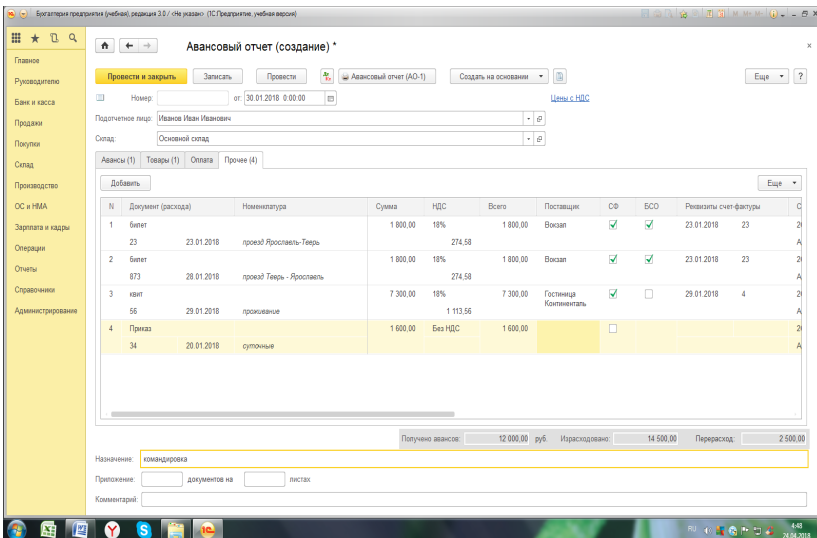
Бухгалтерия предприятия (учебная), редакция 3.0 / <Не указан> (1С:Предприятие, учебная версия)

Главное
Руководителю
Банк и касса
Продажи
Покупки
Склад
Производство
ОС и НМА
Зарплата и кадры
Операции
Отчеты
Справочники
Администрирование

Авансовый отчет (создание) *

Провести и закрыть | Записать | Провести | Авансовый отчет (АО-1) | Создать на основании | Еще | ?

Номер: от: 30.01.2018 0:00:00 Цены с НДС

Подотчетное лицо: Иванов Иван Иванович

Склад: Основной склад

Авансы (1) | Товары (1) | Оплата | Прочее (4)

Добавить | Еще

| N | Документ (расхода) | | Номенклатура | Сумма | НДС | Всего | Поставщик | СФ | БСО | Реквизиты счет-фактуры | |
|---|---|---|---|---|---|---|---|---|---|---|---|
| 1 | билет | | | 1 800,00 | 18% | 1 800,00 | Вокзал | ✓ | ✓ | 23.01.2018 | 23 |
| | 23 | 23.01.2018 | проезд Ярославль-Тверь | | 274,58 | | | | | | |
| 2 | билет | | | 1 800,00 | 18% | 1 800,00 | Вокзал | ✓ | ✓ | 23.01.2018 | 23 |
| | 873 | 28.01.2018 | проезд Тверь - Ярославль | | 274,58 | | | | | | |
| 3 | квит | | | 7 300,00 | 18% | 7 300,00 | Гостиница Континенталь | ✓ | | 29.01.2018 | 4 |
| | 56 | 29.01.2018 | проживание | | 1 113,56 | | | | | | |
| 4 | Приказ | | | 1 600,00 | Без НДС | 1 600,00 | | | | | |
| | 34 | 20.01.2018 | суточные | | | | | | | | |

Получено авансов: 12 000,00 руб. Израсходовано: 14 500,00 Перерасход: 2 500,00

Назначение: командировка

Приложение: документов на листах

Комментарий:

RU 4:48 24.04.2018